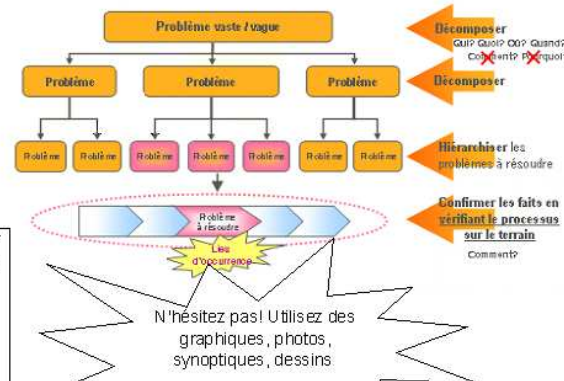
Problème vaste / vague

Problème

Problème

Problème

Problème

Problème

Problème

Problème

Problème

Problème

Problème

Problème à résoudre

Lieu d'occurrence

Décomposer
Qui? Quoi? Où? Quand? Comment? Pourquoi

Décomposer

Hiérarchiser les problèmes à résoudre

Confirmer les faits en vérifiant le processus sur le terrain
Comment?

N'hésitez pas! Utilisez des graphiques, photos, synoptiques, dessins